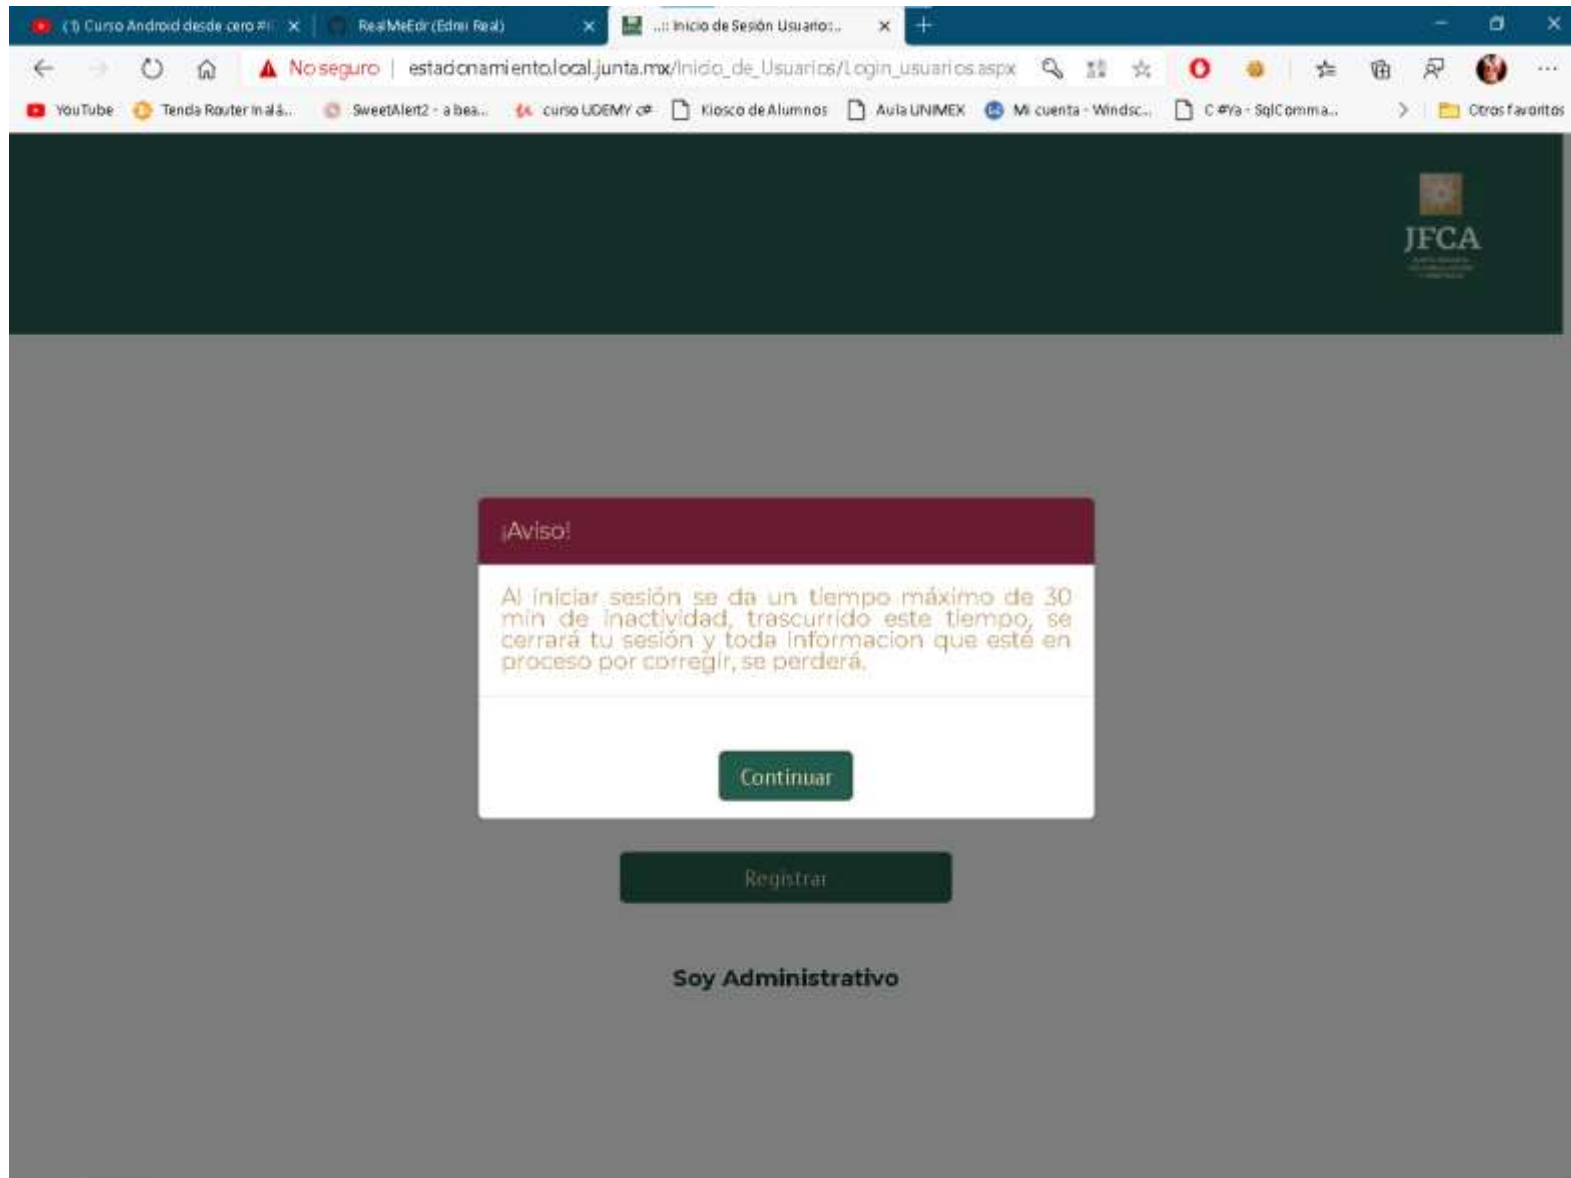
(1) Curso Android desde cero #
RealMeEdr (Edrei Real)
..:: Inicio de Sesión Usuario:..
+

No seguro | estacionamiento.local.junta.mx/Inicio_de_Usuarios/Login_usuarios.aspx

YouTube
Tenda Router inalá...
SweetAlert2 - a bea...
curso UDEMY c#
Kiosco de Alumnos
Aula UNIMEX
Mi cuenta - Windsc...
C #Ya - SqlComma...
Otros favoritos

JFCA

¡Aviso!

Al iniciar sesión se da un tiempo máximo de 30 min de inactividad, trascurrido este tiempo, se cerrará tu sesión y toda informacion que esté en proceso por corregir, se perderá.

Continuar

Registrar

Soy Administrativo